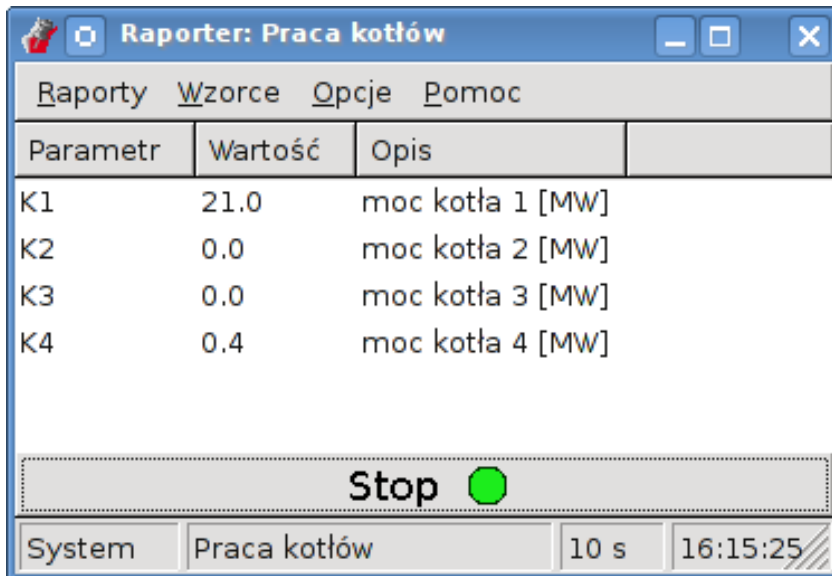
Raporter: Praca kotłów

Raporty Wzorce Opcje Pomoc

| Parametr | Wartość | Opis |
|---|---|---|
| K1 | 21.0 | moc kotła 1 [MW] |
| K2 | 0.0 | moc kotła 2 [MW] |
| K3 | 0.0 | moc kotła 3 [MW] |
| K4 | 0.4 | moc kotła 4 [MW] |

Stop

System | Praca kotłów | 10 s | 16:15:25